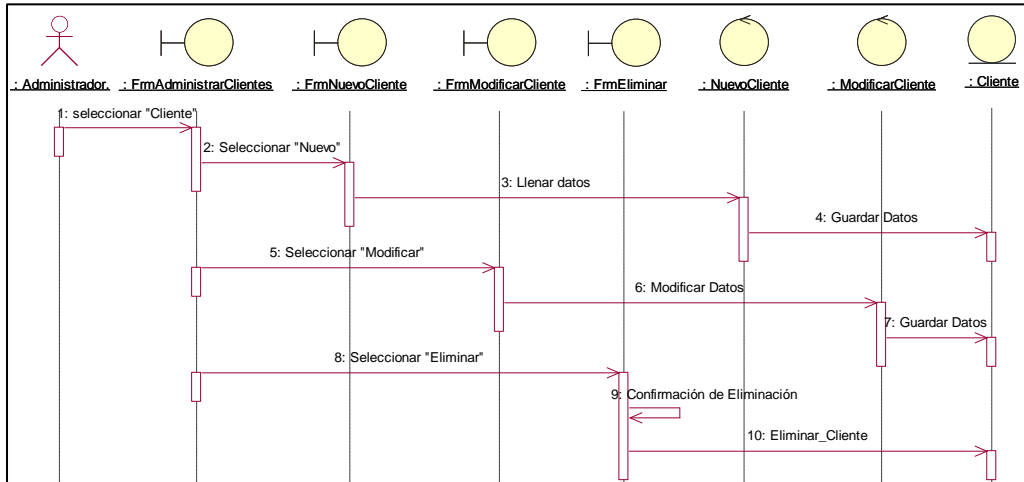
: Administrador.
: FrmAdministrarClientes
: FrmNuevoCliente
: FrmModificarCliente
: FrmEliminar
: NuevoCliente
: ModificarCliente
: Cliente

1: seleccionar "Cliente"
2: Seleccionar "Nuevo"
3: Llenar datos
4: Guardar Datos
5: Seleccionar "Modificar"
6: Modificar Datos
7: Guardar Datos
8: Seleccionar "Eliminar"
9: Confirmación de Eliminación
10: Eliminar_Cliente